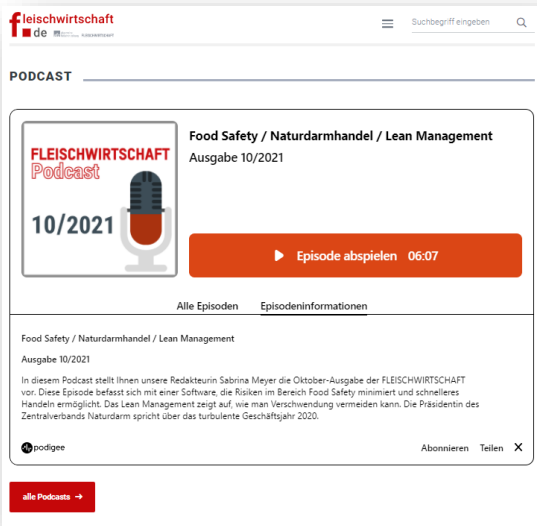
fleischwirtschaft .de FLEISCHWIRTSCHAFT

Suchbegriff eingeben

PODCAST

FLEISCHWIRTSCHAFT Podcast 10/2021

Food Safety / Naturdarmhandel / Lean Management

Ausgabe 10/2021

Episode abspielen 06:07

Alle Episoden Episodeninformationen

Food Safety / Naturdarmhandel / Lean Management

Ausgabe 10/2021

In diesem Podcast stellt Ihnen unsere Redakteurin Sabrina Meyer die Oktober-Ausgabe der FLEISCHWIRTSCHAFT vor. Diese Episode befasst sich mit einer Software, die Risiken im Bereich Food Safety minimiert und schnelleres Handeln ermöglicht. Das Lean Management zeigt auf, wie man Verschwendung vermeiden kann. Die Präsidentin des Zentralverbands Naturdarm spricht über das turbulente Geschäftsjahr 2020.

podigee

Abonnieren Teilen

alle Podcasts →